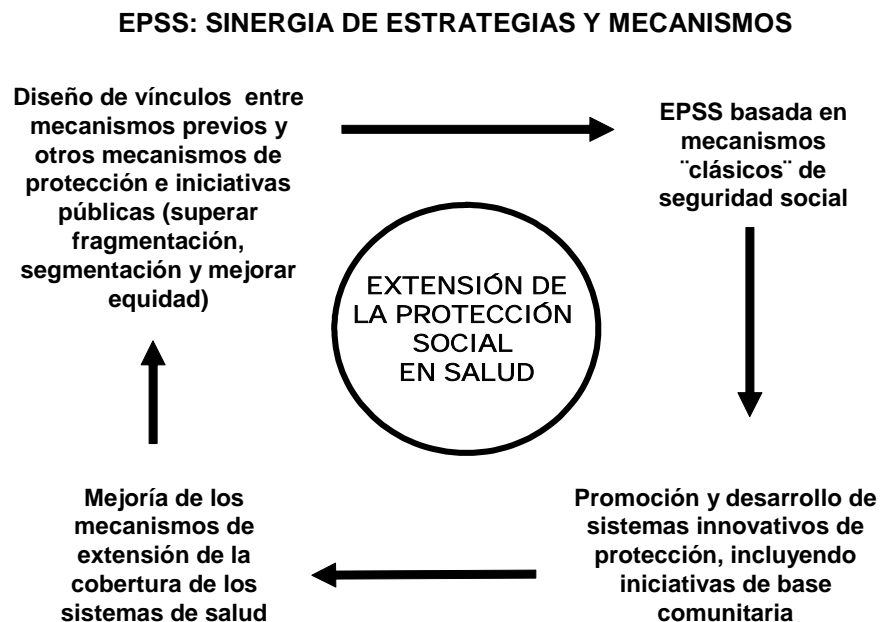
EPSS: SINERGIA DE ESTRATEGIAS Y MECANISMOS

Diseño de vínculos entre mecanismos previos y otros mecanismos de protección e iniciativas públicas (superar fragmentación, segmentación y mejorar equidad)

EPSS basada en mecanismos ¨clásicos¨ de seguridad social

EXTENSIÓN DE LA PROTECCIÓN SOCIAL EN SALUD

Promoción y desarrollo de sistemas innovativos de protección, incluyendo iniciativas de base comunitaria

Mejoría de los mecanismos de extensión de la cobertura de los sistemas de salud